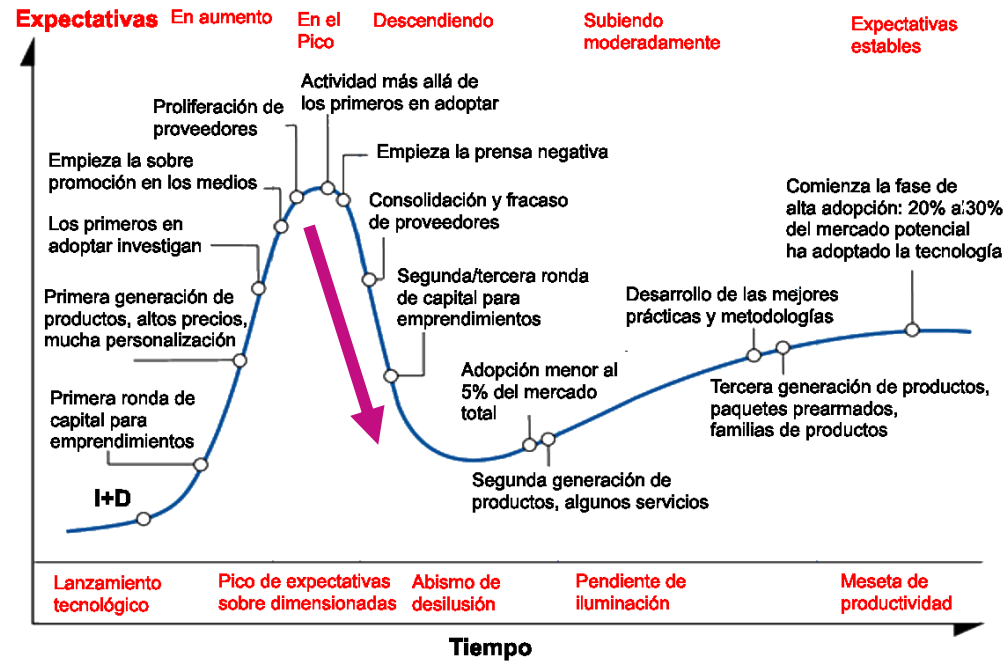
Expectativas

En aumento

En el Pico

Descendiendo

Subiendo moderadamente

Expectativas estables

Actividad más allá de los primeros en adoptar

Proliferación de proveedores

Empieza la prensa negativa

Empieza la sobre promoción en los medios

Consolidación y fracaso de proveedores

Los primeros en adoptar investigan

Segunda/tercera ronda de capital para emprendimientos

Comienza la fase de alta adopción: 20% a 30% del mercado potencial ha adoptado la tecnología

Primera generación de productos, altos precios, mucha personalización

Desarrollo de las mejores prácticas y metodologías

Adopción menor al 5% del mercado total

Primera ronda de capital para emprendimientos

Tercera generación de productos, paquetes prearmados, familias de productos

Segunda generación de productos, algunos servicios

I+D

Lanzamiento tecnológico

Pico de expectativas sobre dimensionadas

Abismo de desilusión

Pendiente de iluminación

Meseta de productividad

Tiempo